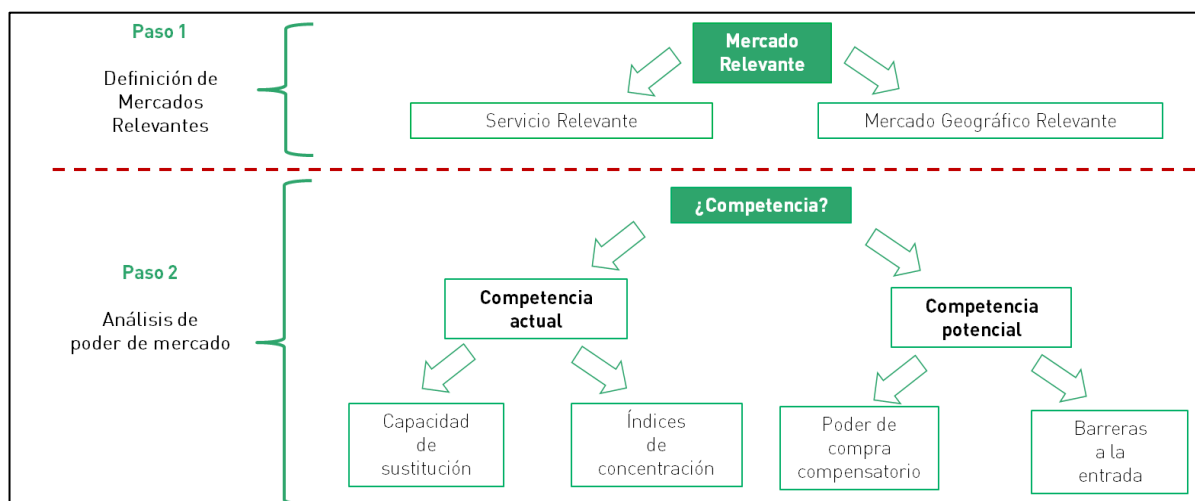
Paso 1

Definición de Mercados Relevantes

Mercado Relevante

Servicio Relevante

Mercado Geográfico Relevante

Paso 2

Análisis de poder de mercado

¿Competencia?

Competencia actual

Competencia potencial

Capacidad de sustitución

Índices de concentración

Poder de compra compensatorio

Barreras a la entrada